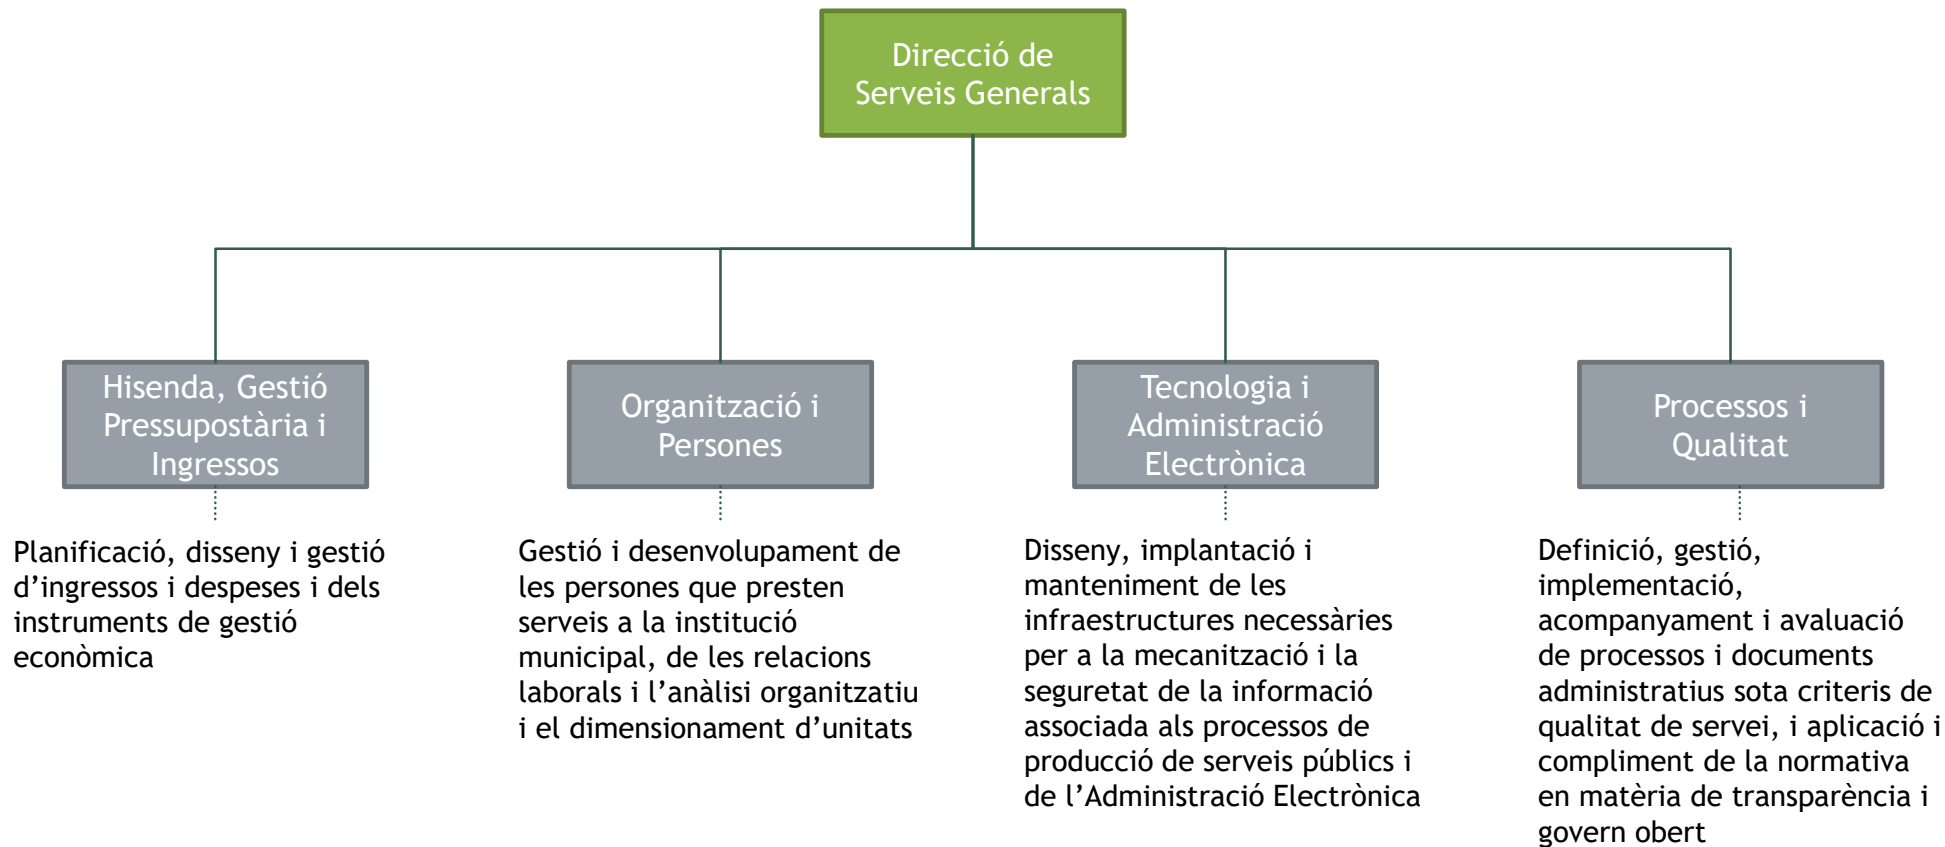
Direcció de Serveis Generals

Hisenda, Gestió Pressupostària i Ingressos

Planificació, disseny i gestió d'ingressos i despeses i dels instruments de gestió econòmica

Organització i Persones

Gestió i desenvolupament de les persones que presten serveis a la institució municipal, de les relacions laborals i l'anàlisi organitzatiu i el dimensionament d'unitats

Tecnologia i Administració Electrònica

Disseny, implantació i manteniment de les infraestructures necessàries per a la mecanització i la seguretat de la informació associada als processos de producció de serveis públics i de l'Administració Electrònica

Processos i Qualitat

Definició, gestió, implementació, acompanyament i avaluació de processos i documents administratius sota criteris de qualitat de servei, i aplicació i compliment de la normativa en matèria de transparència i govern obert